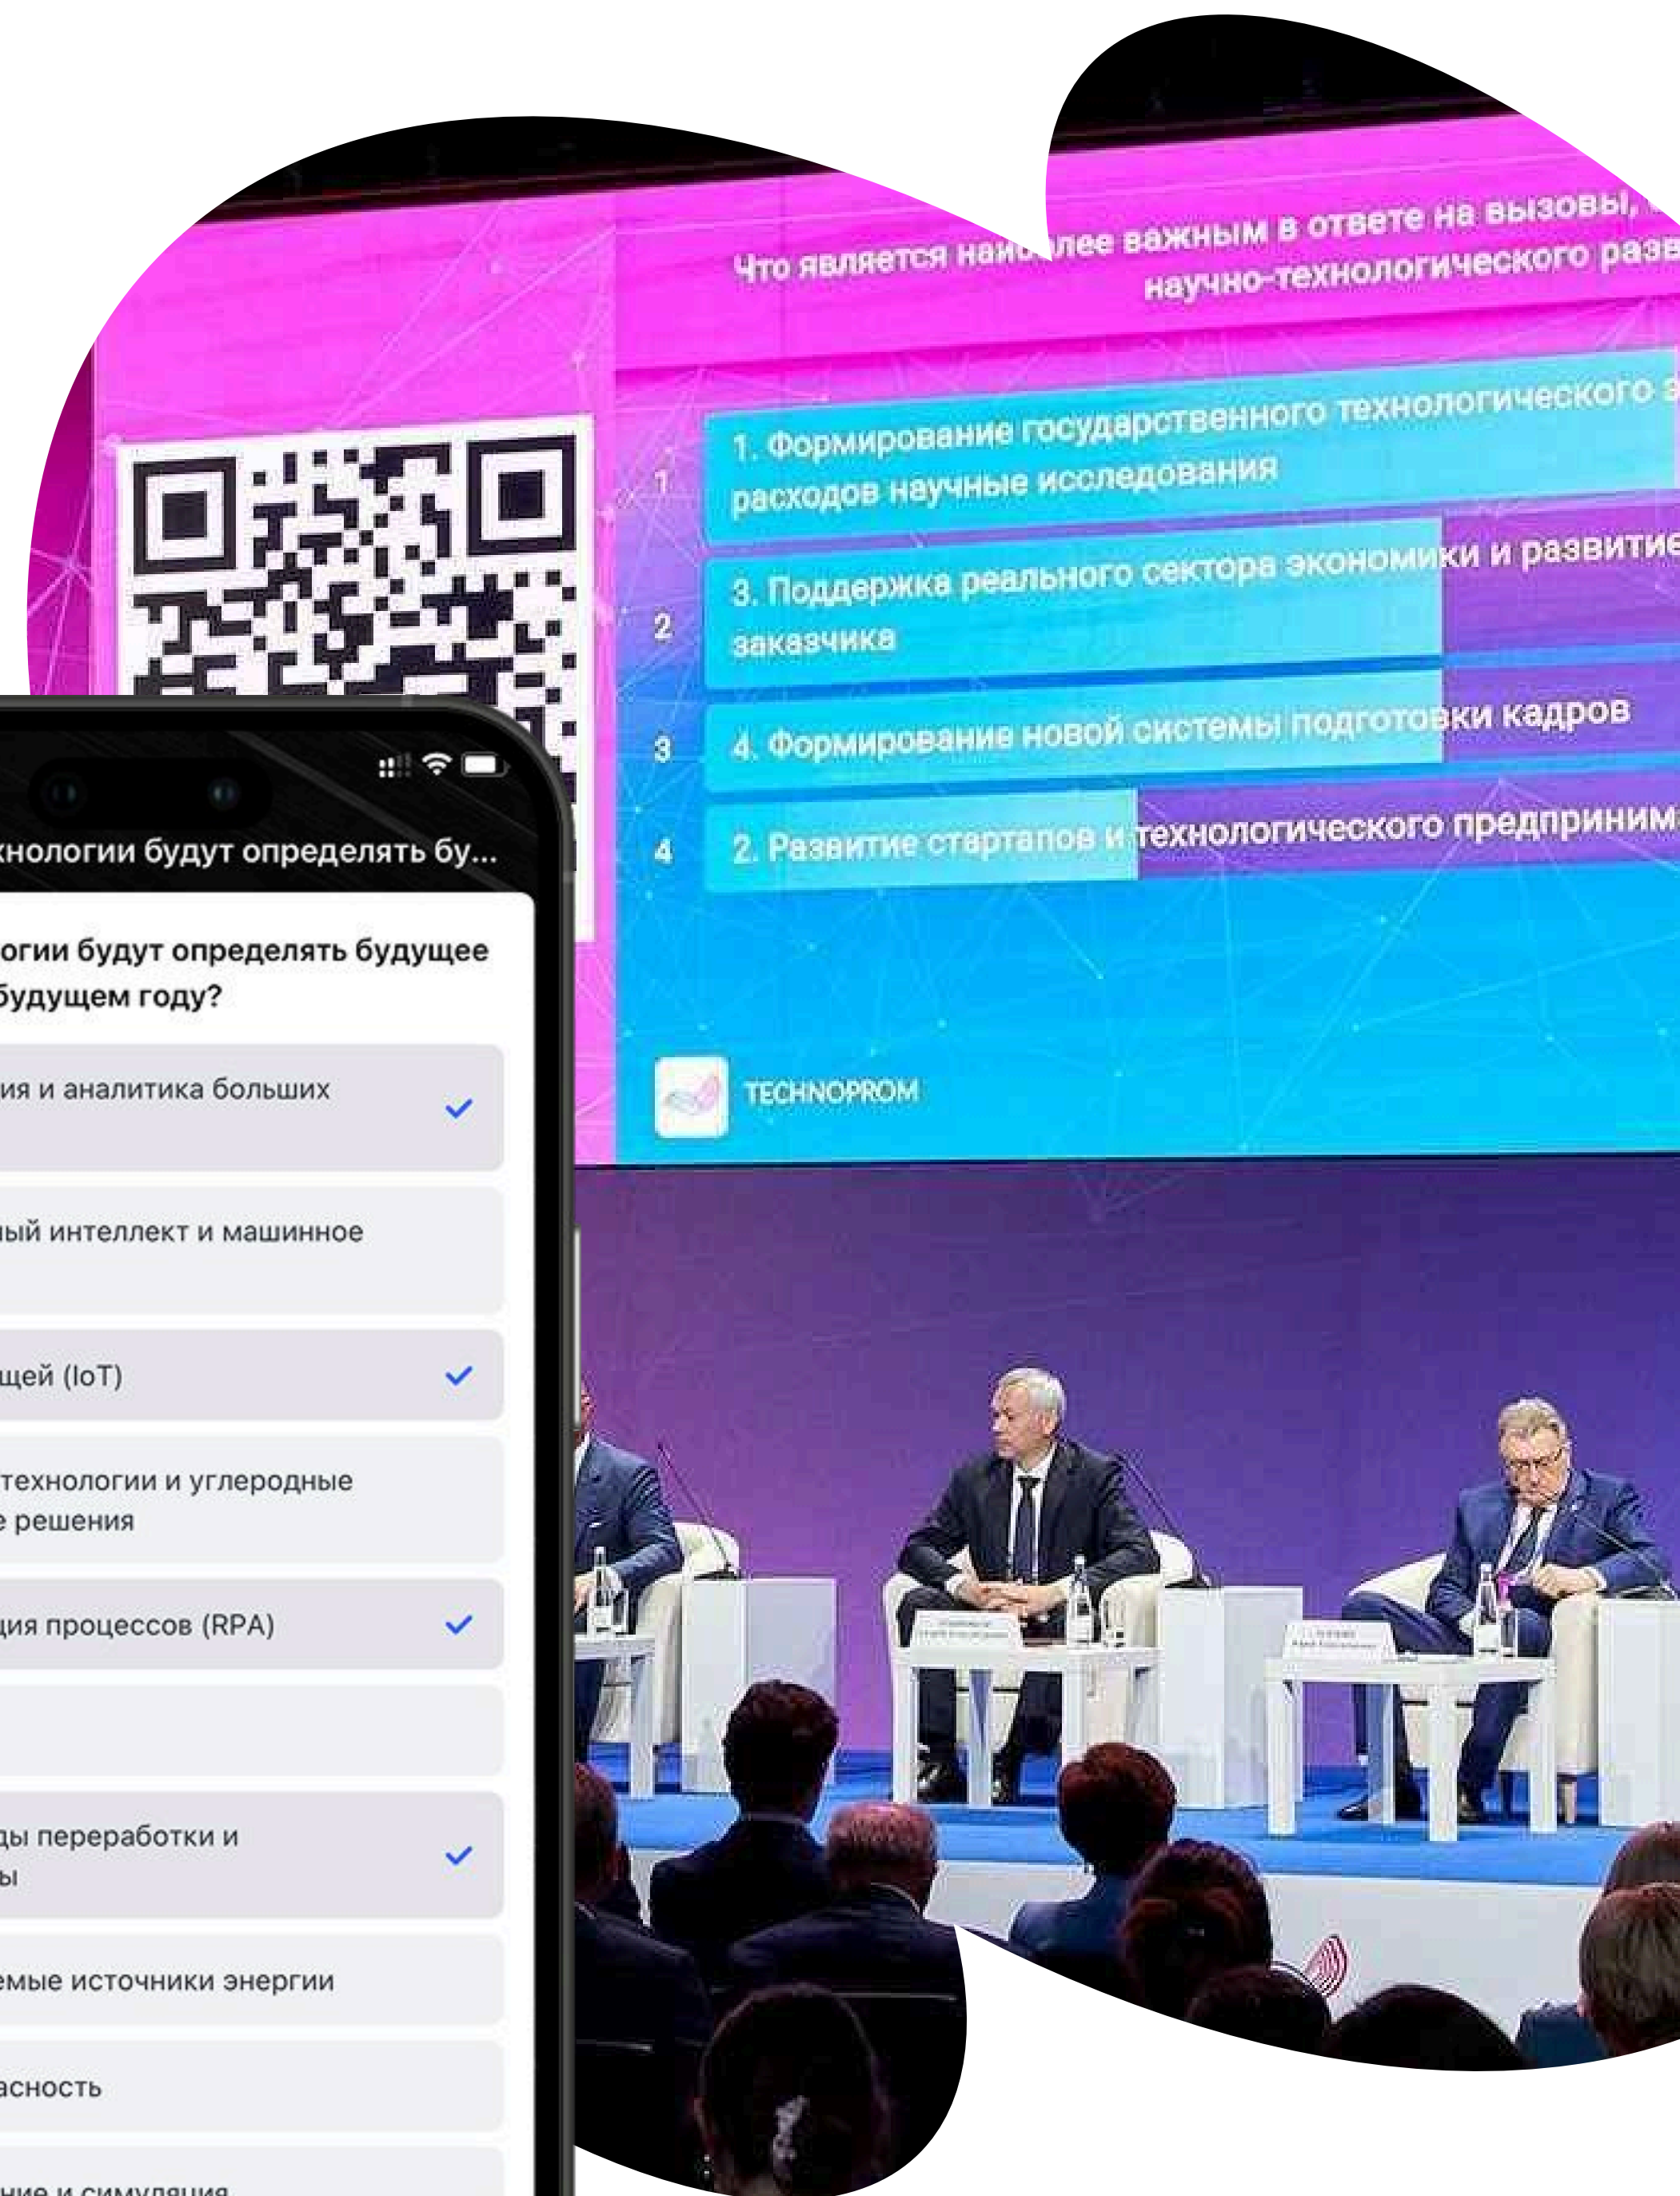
Что является наи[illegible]лее важным в ответе на вызовы, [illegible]
научно-технологического разв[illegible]

1 1. Формирование государственного технологического з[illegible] расходов научные исследования

2 3. Поддержка реального сектора экономики и развитие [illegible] заказчика

3 4. Формирование новой системы подготовки кадров

4 2. Развитие стартапов и технологического предприним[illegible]

TECHNOPROM

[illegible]хнологии будут определять бу...

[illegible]огии будут определять будущее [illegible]будущем году?

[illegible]ия и аналитика больших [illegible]

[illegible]ый интеллект и машинное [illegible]

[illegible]щей (IoT)

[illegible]технологии и углеродные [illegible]е решения

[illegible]ция процессов (RPA)

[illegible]ды переработки и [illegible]ы

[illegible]емые источники энергии

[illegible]асность

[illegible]ние и симуляция